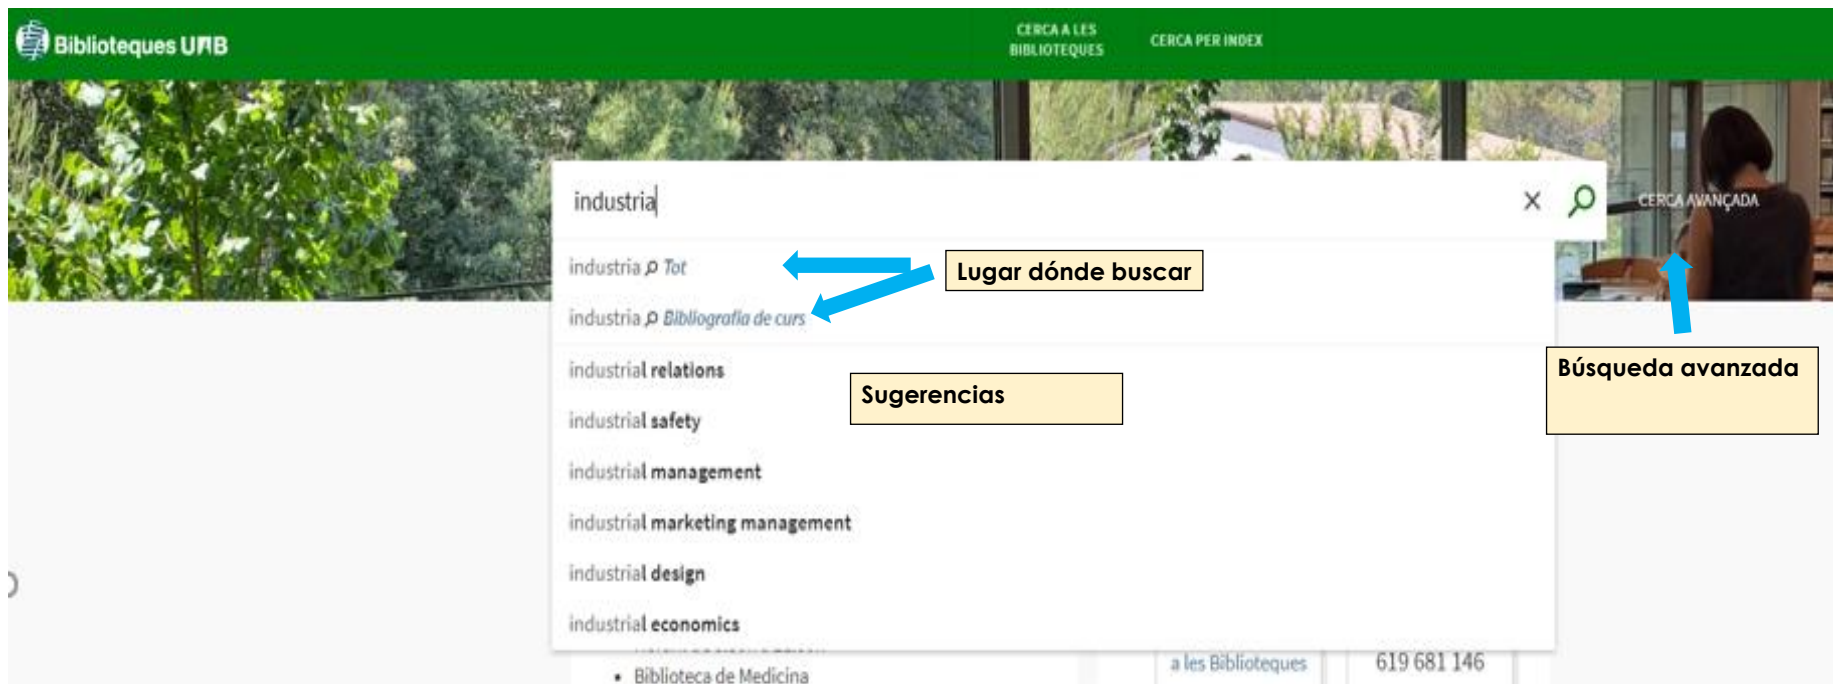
Biblioteques UAB

CERCA A LES BIBLIOTEQUES

CERCA PER INDEX

industria

CERCA AVANÇADA

industria Tot

industria Bibliografia de curs

Lugar dónde buscar

industrial relations

industrial safety

Sugerencias

Búsqueda avanzada

industrial management

industrial marketing management

industrial design

industrial economics

• Biblioteca de Medicina

a les Biblioteques

619 681 146